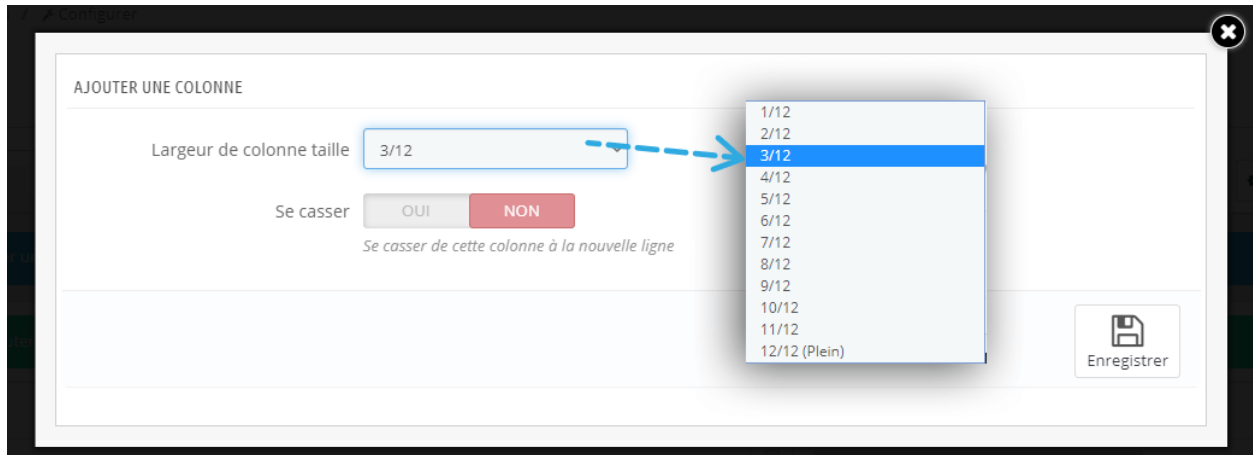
Configurer

AJOUTER UNE COLONNE

Largeur de colonne taille 3/12

Se casser OUI NON

Se casser de cette colonne à la nouvelle ligne

1/12
2/12
3/12
4/12
5/12
6/12
7/12
8/12
9/12
10/12
11/12
12/12 (Plein)

Enregistrer